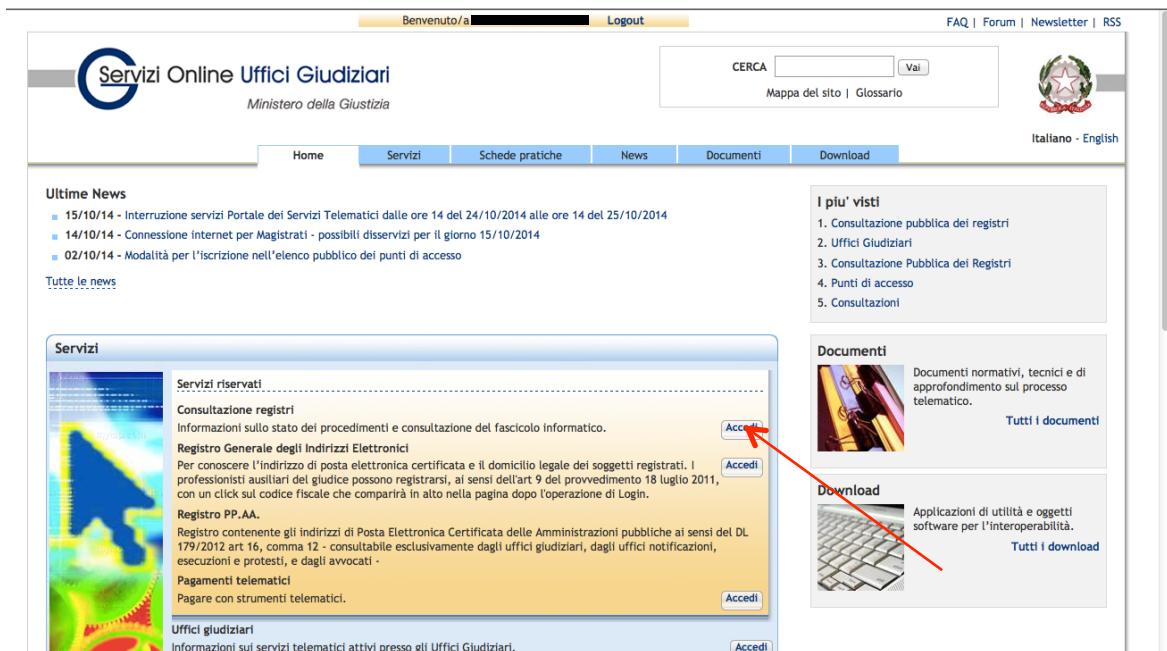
Benvenuto/a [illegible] Logout

FAQ | Forum | Newsletter | RSS

Servizi Online Uffici Giudiziari
Ministero della Giustizia

CERCA Vai
Mappa del sito | Glossario

Italiano - English

Home | Servizi | Schede pratiche | News | Documenti | Download

Ultime News

15/10/14 - Interruzione servizi Portale dei Servizi Telematici dalle ore 14 del 24/10/2014 alle ore 14 del 25/10/2014

14/10/14 - Connessione internet per Magistrati - possibili disservizi per il giorno 15/10/2014

02/10/14 - Modalità per l'iscrizione nell'elenco pubblico dei punti di accesso

Tutte le news

I piu' visti
1. Consultazione pubblica dei registri
2. Uffici Giudiziari
3. Consultazione Pubblica dei Registri
4. Punti di accesso
5. Consultazioni

Servizi

Servizi riservati

Consultazione registri
Informazioni sullo stato dei procedimenti e consultazione del fascicolo informatico.
Accedi

Registro Generale degli Indirizzi Elettronici
Per conoscere l'indirizzo di posta elettronica certificata e il domicilio legale dei soggetti registrati. I professionisti ausiliari del giudice possono registrarsi, ai sensi dell'art 9 del provvedimento 18 luglio 2011, con un click sul codice fiscale che comparirà in alto nella pagina dopo l'operazione di Login.
Accedi

Registro PP.AA.
Registro contenente gli indirizzi di Posta Elettronica Certificata delle Amministrazioni pubbliche ai sensi del DL 179/2012 art 16, comma 12 - consultabile esclusivamente dagli uffici giudiziari, dagli uffici notificazioni, esecuzioni e protesti, e dagli avvocati -

Pagamenti telematici
Pagare con strumenti telematici.
Accedi

Uffici giudiziari
Informazioni sui servizi telematici attivi presso gli Uffici Giudiziari.
Accedi

Documenti
Documenti normativi, tecnici e di approfondimento sul processo telematico.
Tutti i documenti

Download
Applicazioni di utilità e oggetti software per l'interoperabilità.
Tutti i download